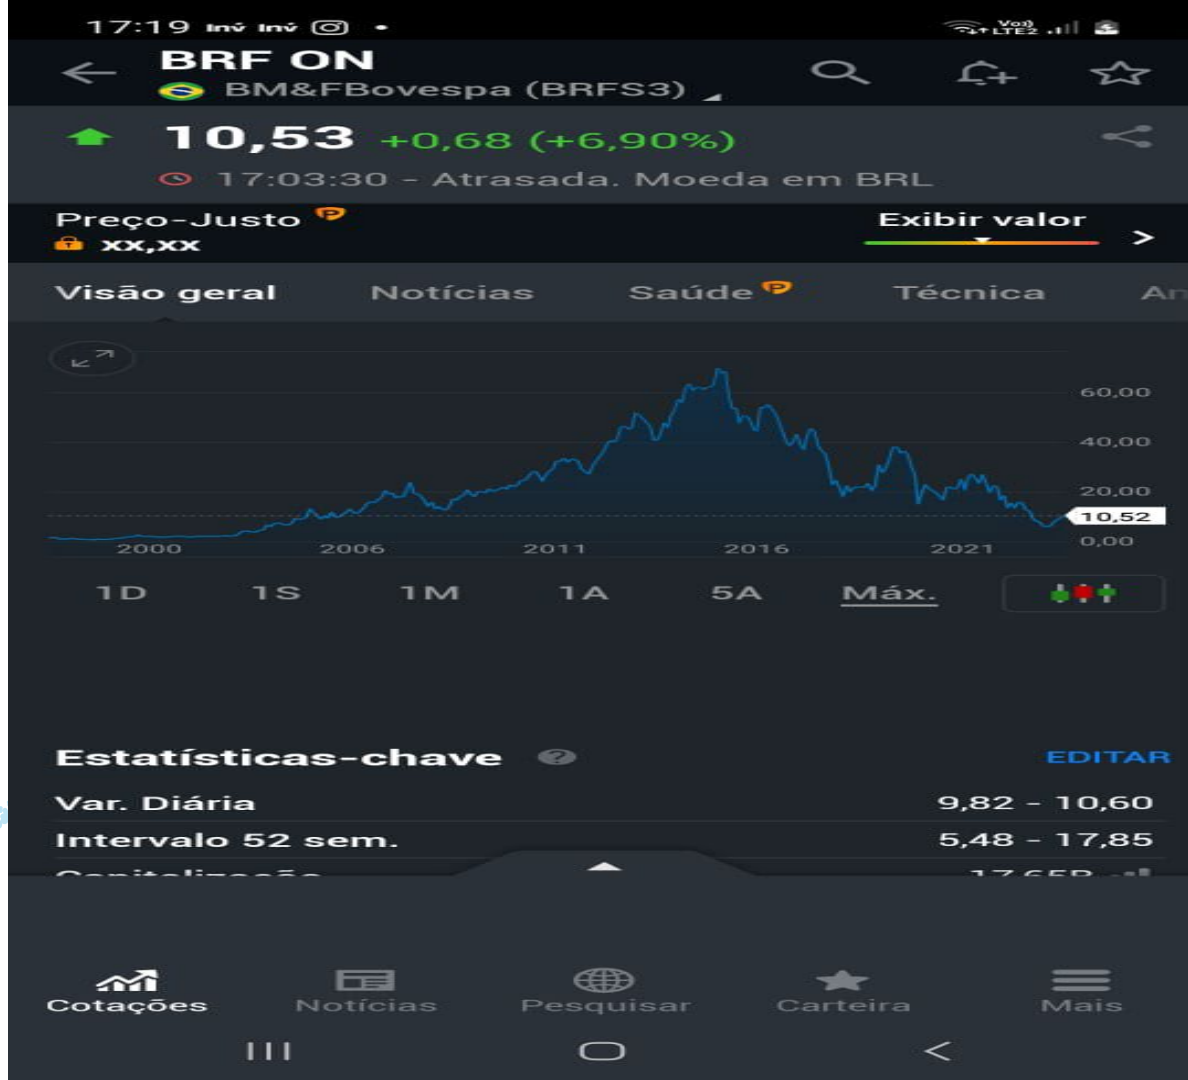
17:19

BRF ON
BM&FBovespa (BRFS3)

10,53 +0,68 (+6,90%)
17:03:30 - Atrasada. Moeda em BRL

Preço-Justo
xx,xx
Exibir valor >

Visão geral Notícias Saúde Técnica An

60,00
40,00
20,00
10,52
0,00
2000 2006 2011 2016 2021

1D 1S 1M 1A 5A Máx.

Estatísticas-chave EDITAR

| | |
|---|---|
| Var. Diária | 9,82 - 10,60 |
| Intervalo 52 sem. | 5,48 - 17,85 |
| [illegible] | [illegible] |

Cotações Notícias Pesquisar Carteira Mais